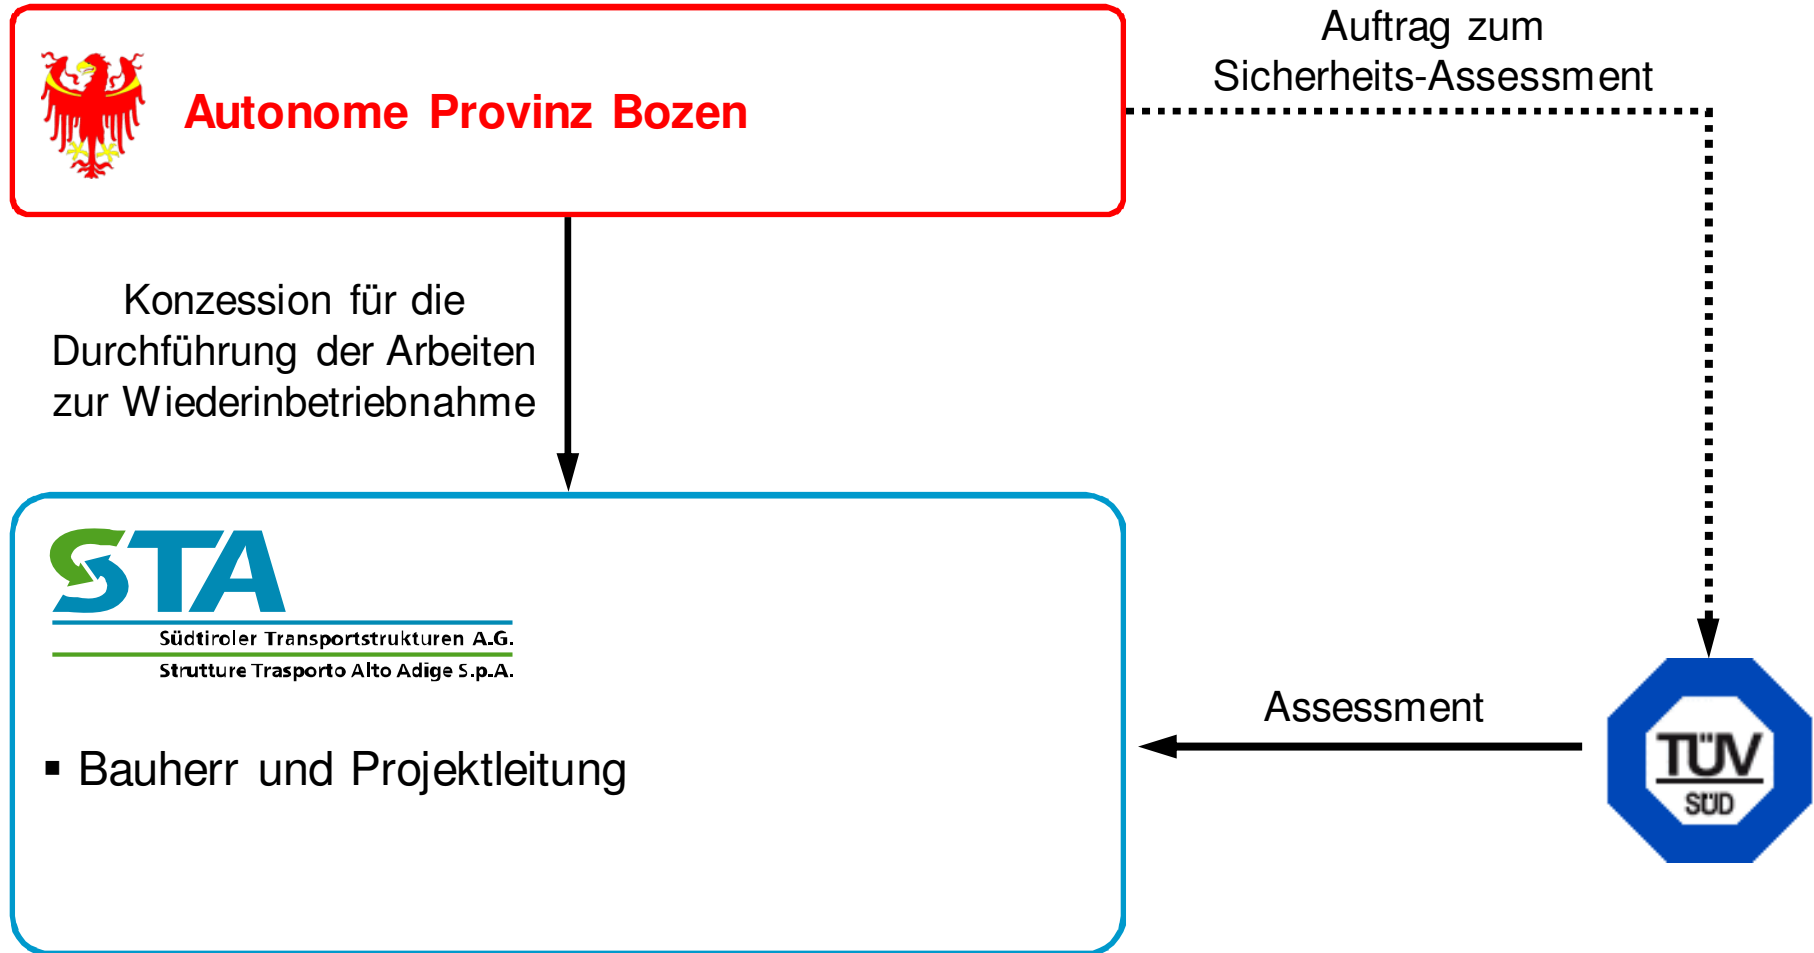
Autonome Provinz Bozen

Auftrag zum Sicherheits-Assessment

Konzession für die Durchführung der Arbeiten zur Wiederinbetriebnahme

STA
Südtiroler Transportstrukturen A.G.
Strutture Trasporto Alto Adige S.p.A.

▪ Bauherr und Projektleitung

Assessment

TÜV SÜD